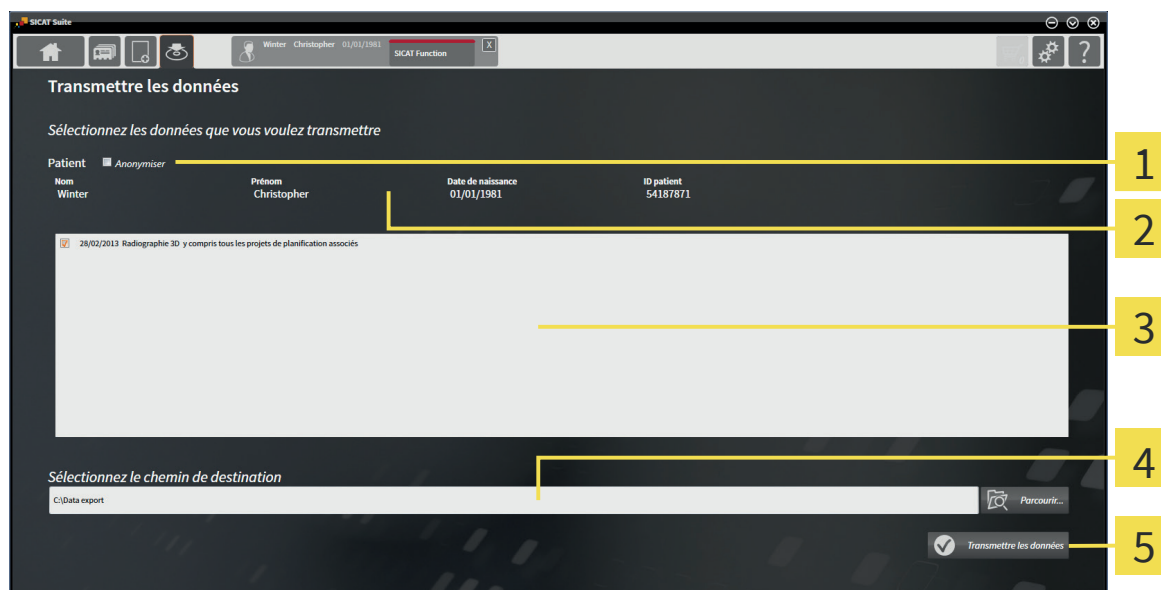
SICAT Suite

Winter Christopher 01/01/1981
SICAT Function
X

Transmettre les données

Sélectionnez les données que vous voulez transmettre

Patient Anonymiser

| Nom | Prénom | Date de naissance | ID patient |
|---|---|---|---|
| Winter | Christopher | 01/01/1981 | 54187871 |

28/02/2013 Radiographie 3D y compris tous les projets de planification associés

Sélectionnez le chemin de destination

C:\Data export

Parcourir...

Transmettre les données

1
2
3
4
5